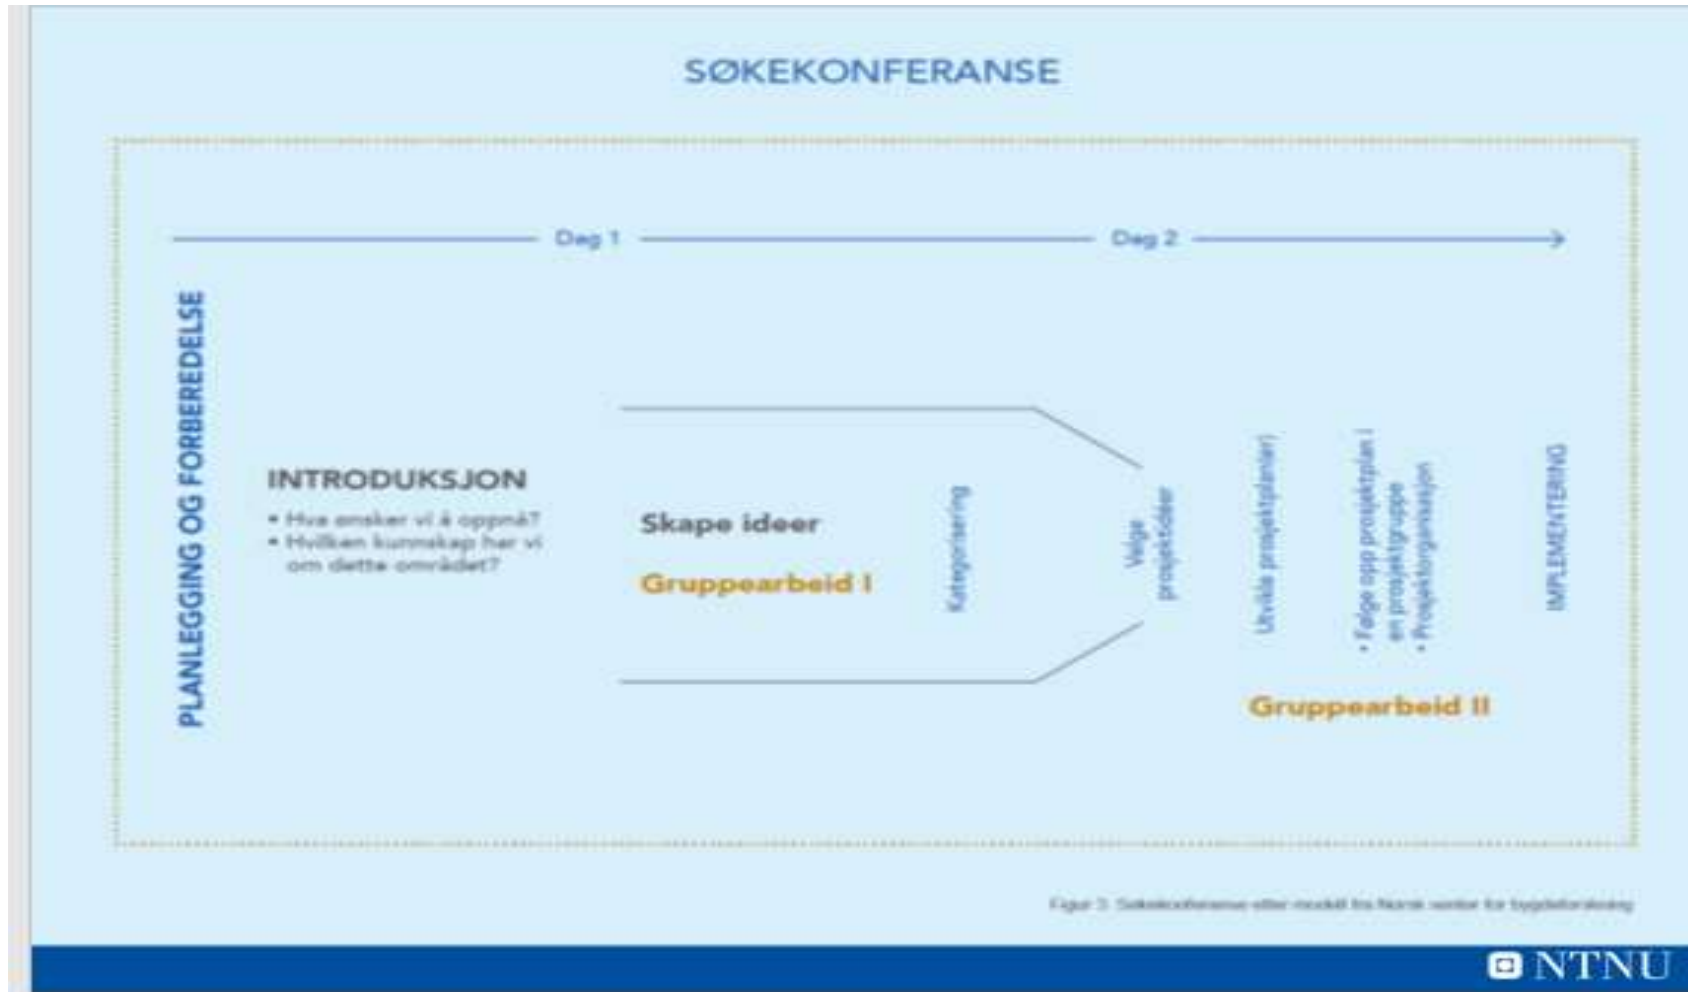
SØKEKONFERANSE

Dag 1

Dag 2

PLANLEGGING OG FORBEREDELSE

INTRODUKSJON
• Hva ønsker vi å oppnå?
• Hvilken kunnskap har vi om dette området?

Skape ideer

Gruppearbeid I

Kategorisering

Velge prosjektider

Utvikle prosjektplan(er)

• Følge opp prosjektplan i en prosjektgruppe
• Prosjektorganisasjon

IMPLEMENTERING

Gruppearbeid II

Figur 3: Søkekonferanse etter modell fra Norsk senter for bygdeforskning

NTNU